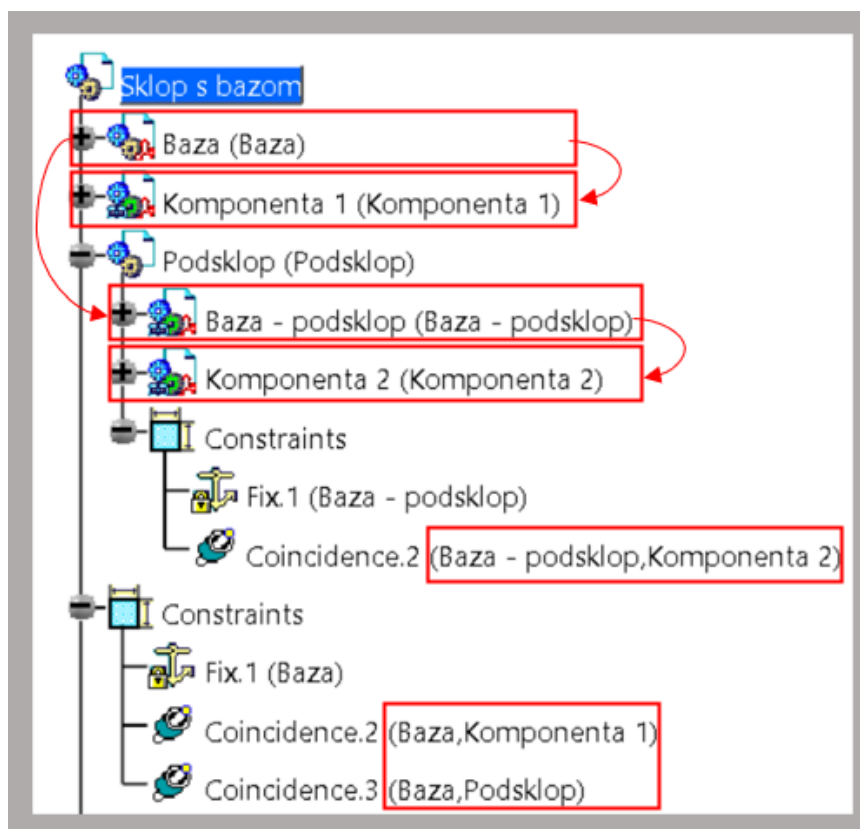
Sklop s bazom

Baza (Baza)

Komponenta 1 (Komponenta 1)

Podsklop (Podsklop)

Baza - podsklop (Baza - podsklop)

Komponenta 2 (Komponenta 2)

Constraints

Fix.1 (Baza - podsklop)

Coincidence.2 (Baza - podsklop,Komponenta 2)

Constraints

Fix.1 (Baza)

Coincidence.2 (Baza,Komponenta 1)

Coincidence.3 (Baza,Podsklop)